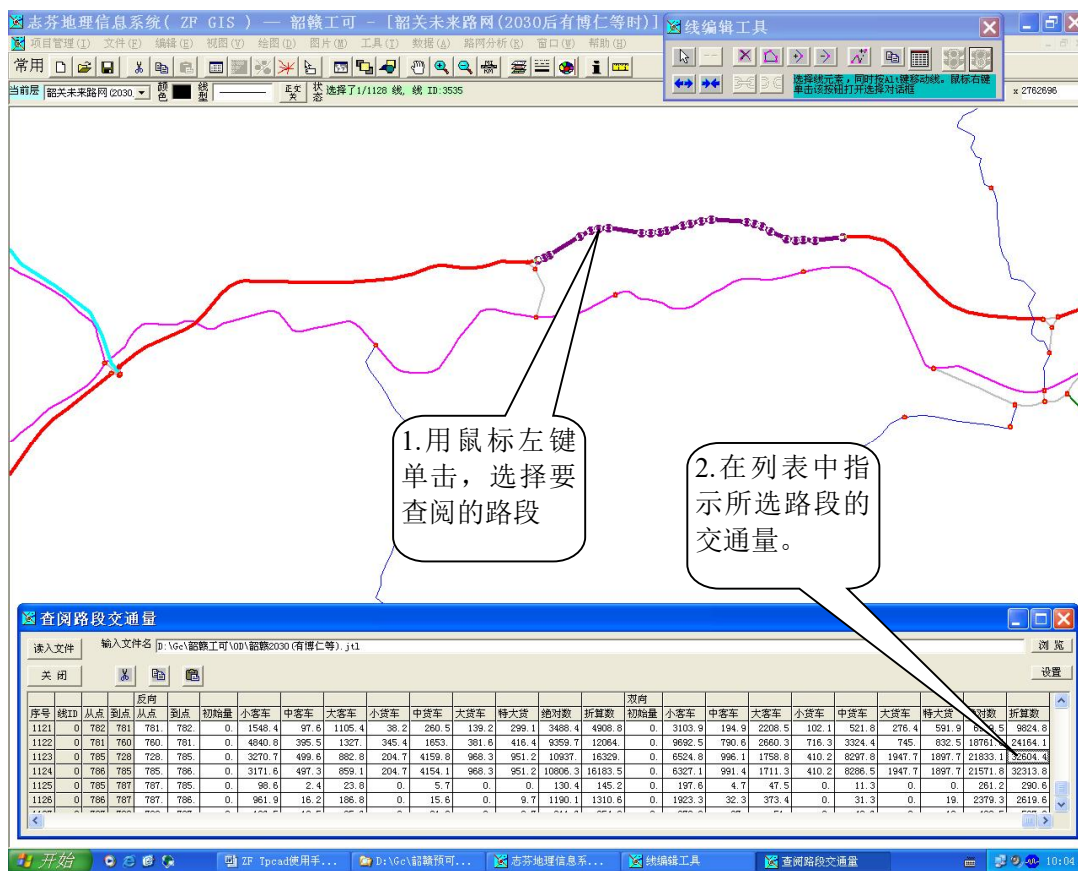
志芬地理信息系统（ ZF GIS ） — 韶赣工可 - [韶关未来路网(2030后有博仁等时)]

项目管理(I) 文件(F) 编辑(E) 视图(V) 绘图(D) 图片(M) 工具(T) 数据(A) 路网分析(R) 窗口(W) 帮助(H)

常用

当前层 韶关未来路网(2030 颜色 线型 正文 状态 选择了1/1128 线, 线 ID:3535

线编辑工具

选择线元素，同时按Alt键移动线。鼠标右键单击该按钮打开选择对话框

x 2762696

1.用鼠标左键单击，选择要查阅的路段

2.在列表中指示所选路段的交通量。

查阅路段交通量

读入文件 输入文件名 D:\Gc\韶赣工可\OD\韶赣2030(有博仁等).jt1 浏览

关闭 设置

| 序号 | 线ID | 从点 | 到点 | 反向 从点 | 到点 | 初始量 | 小客车 | 中客车 | 大客车 | 小货车 | 中货车 | 大货车 | 特大货 | 绝对数 | 折算数 | 双向 初始量 | 小客车 | 中客车 | 大客车 | 小货车 | 中货车 | 大货车 | 特大货 | 绝对数 | 折算数 |
|---|---|---|---|---|---|---|---|---|---|---|---|---|---|---|---|---|---|---|---|---|---|---|---|---|---|
| 1121 | 0 | 782 | 781 | 781. | 782. | 0. | 1548.4 | 97.6 | 1105.4 | 38.2 | 260.5 | 139.2 | 299.1 | 3488.4 | 4908.8 | 0. | 3103.9 | 194.9 | 2208.5 | 102.1 | 521.8 | 276.4 | 591.9 | 6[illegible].5 | 9824.8 |
| 1122 | 0 | 781 | 760 | 760. | 781. | 0. | 4840.8 | 395.5 | 1327. | 345.4 | 1653. | 381.6 | 416.4 | 9359.7 | 12064. | 0. | 9692.5 | 790.6 | 2660.3 | 716.3 | 3324.4 | 745. | 832.5 | 18761.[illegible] | 24164.1 |
| 1123 | 0 | 785 | 728 | 728. | 785. | 0. | 3270.7 | 499.6 | 882.8 | 204.7 | 4159.8 | 968.3 | 951.2 | 10937. | 16329. | 0. | 6524.8 | 996.1 | 1758.8 | 410.2 | 8297.8 | 1947.7 | 1897.7 | 21833.1 | 32604.4 |
| 1124 | 0 | 786 | 785 | 785. | 786. | 0. | 3171.6 | 497.3 | 859.1 | 204.7 | 4154.1 | 968.3 | 951.2 | 10806.3 | 16183.5 | 0. | 6327.1 | 991.4 | 1711.3 | 410.2 | 8286.5 | 1947.7 | 1897.7 | 21571.8 | 32313.8 |
| 1125 | 0 | 785 | 787 | 787. | 785. | 0. | 98.6 | 2.4 | 23.8 | 0. | 5.7 | 0. | 0. | 130.4 | 145.2 | 0. | 197.6 | 4.7 | 47.5 | 0. | 11.3 | 0. | 0. | 261.2 | 290.6 |
| 1126 | 0 | 786 | 787 | 787. | 786. | 0. | 961.9 | 16.2 | 186.8 | 0. | 15.6 | 0. | 9.7 | 1190.1 | 1310.6 | 0. | 1923.3 | 32.3 | 373.4 | 0. | 31.3 | 0. | 19. | 2379.3 | 2619.6 |

开始 ZF Tpcad使用手... D:\Gc\韶赣预可... 志芬地理信息系... 线编辑工具 查阅路段交通量 10:04